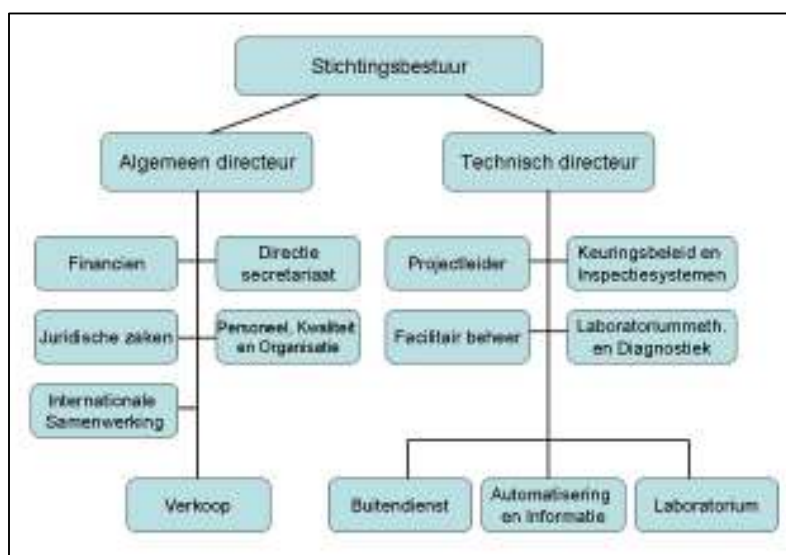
Stichtingsbestuur

Algemeen directeur

Technisch directeur

Financien

Directie secretariaat

Juridische zaken

Personeel, Kwaliteit en Organisatie

Internationale Samenwerking

Verkoop

Projectleider

Keuringsbeleid en Inspectiesystemen

Facilitair beheer

Laboratoriummeth. en Diagnostiek

Buitendienst

Automatisering en Informatie

Laboratorium